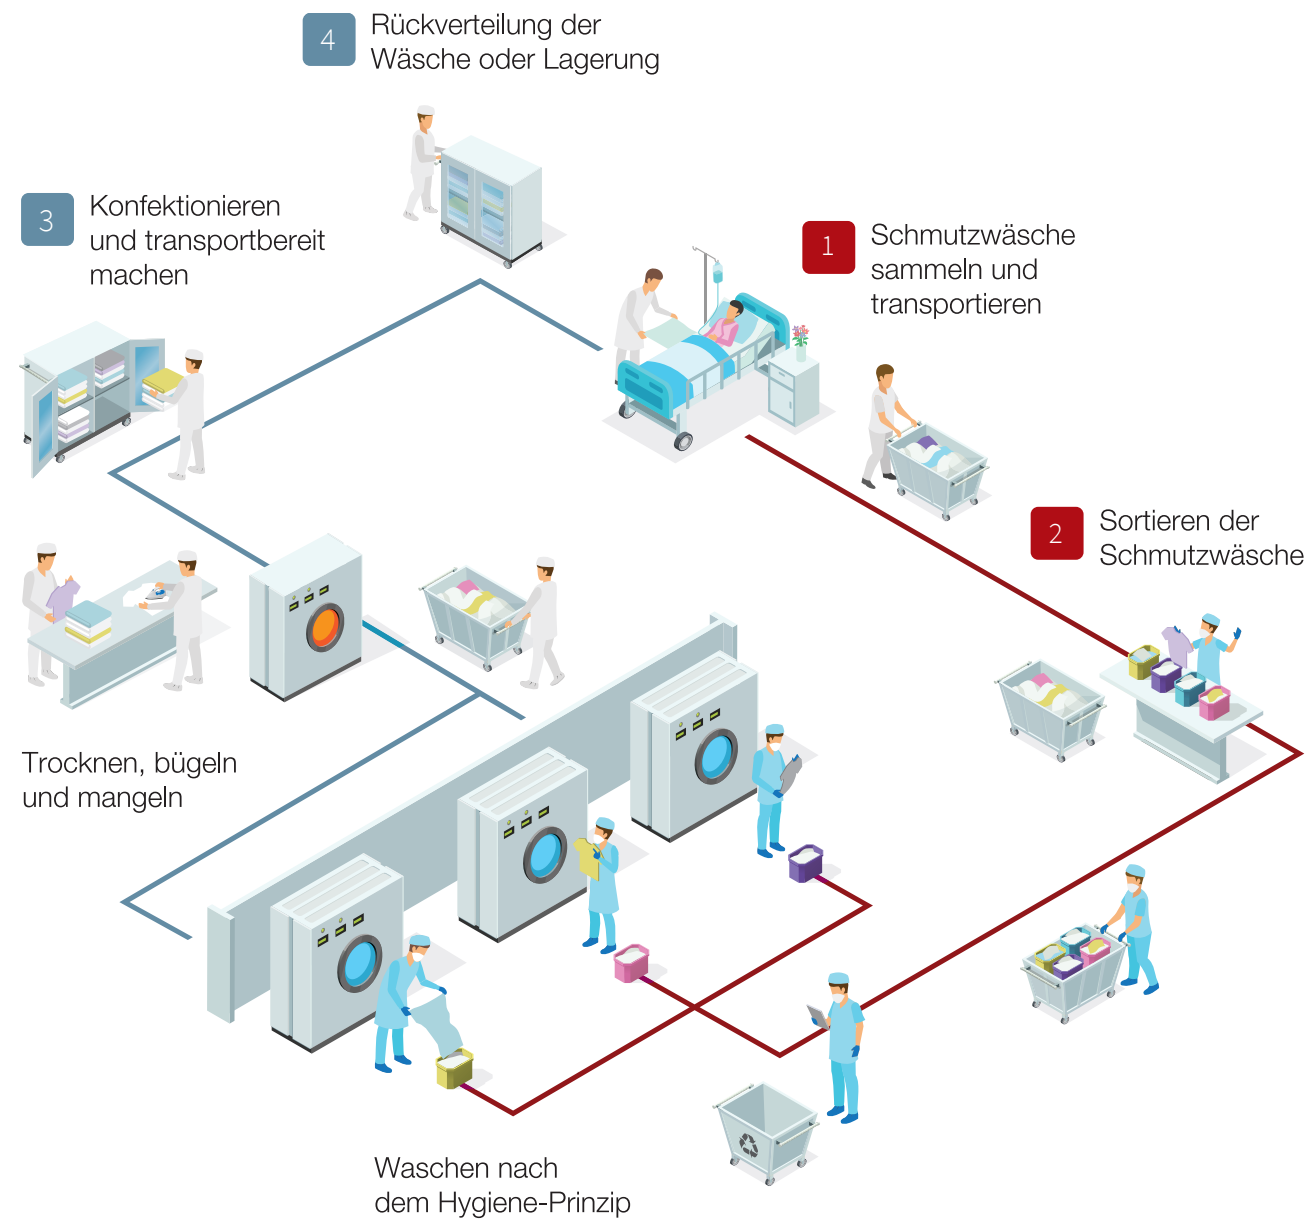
4 Rückverteilung der Wäsche oder Lagerung

3 Konfektionieren und transportbereit machen

1 Schmutzwäsche sammeln und transportieren

2 Sortieren der Schmutzwäsche

Trocknen, bügeln und mangeln

Waschen nach dem Hygiene-Prinzip